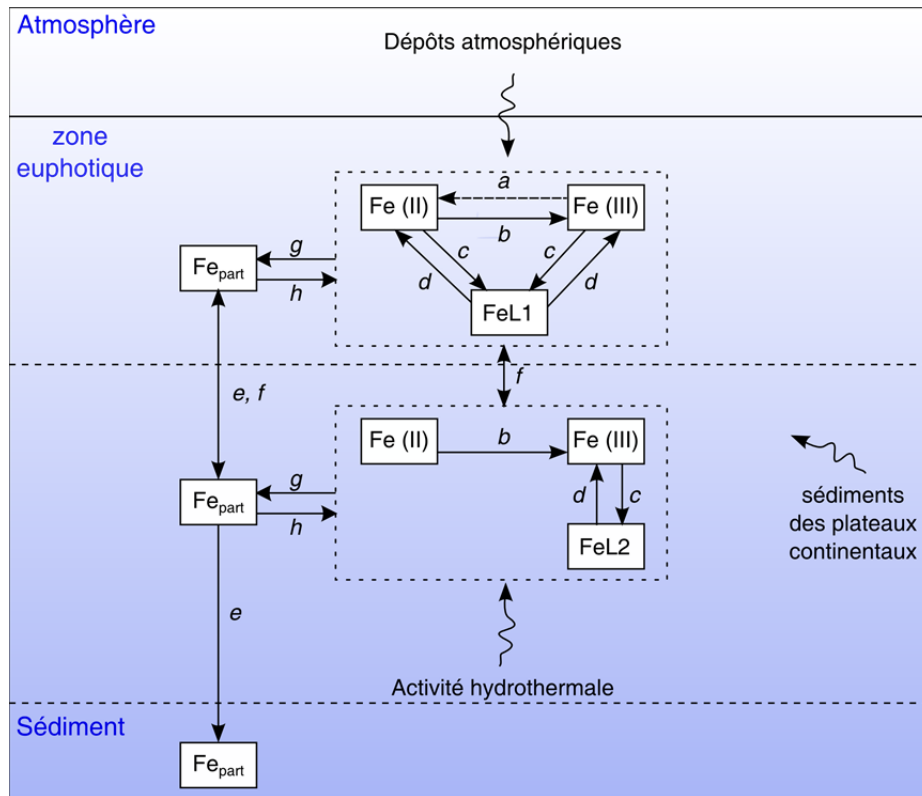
Atmosphère

Dépôts atmosphériques

zone euphotique

a

Fe (II)

Fe (III)

b

c

c

d

d

FeL1

$Fe_{part}$

g

h

f

e, f

Fe (II)

b

Fe (III)

d

c

FeL2

$Fe_{part}$

g

h

sédiments des plateaux continentaux

e

Activité hydrothermale

Sédiment

$Fe_{part}$